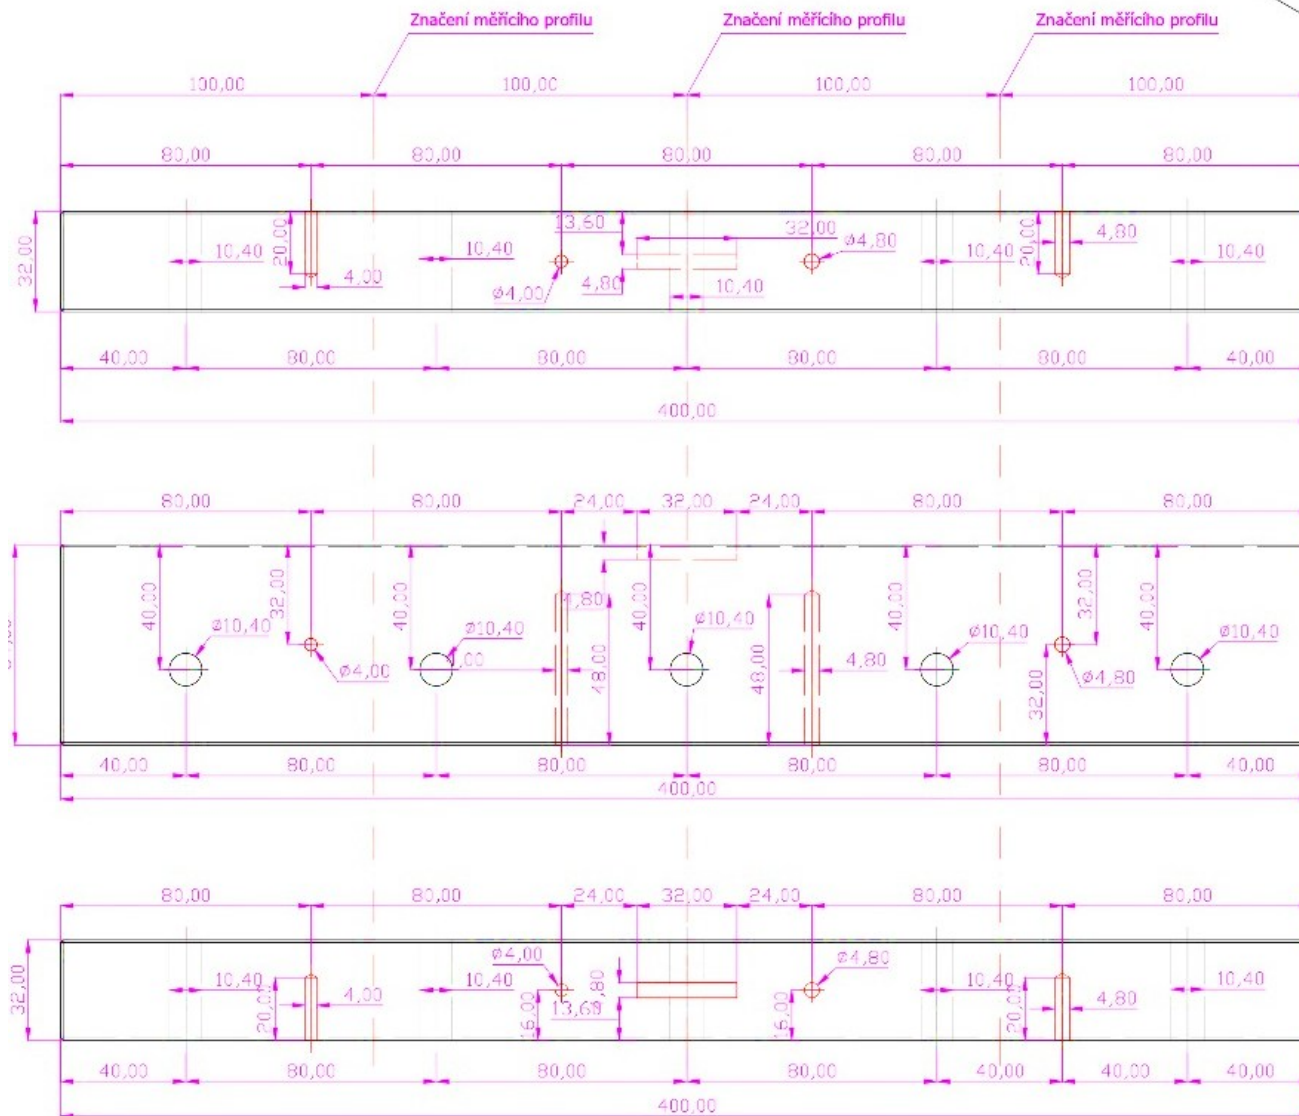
Značení měřícího profilu
Značení měřícího profilu
Značení měřícího profilu

100,00
100,00
100,00
100,00

80,00
80,00
80,00
80,00
80,00

32,00
10,40
20,00
4,00
10,40
13,60
$\phi$4,00
4,80
32,00
10,40
$\phi$4,80
10,40
20,00
4,80
10,40

40,00
80,00
80,00
80,00
80,00
40,00
400,00

80,00
80,00
24,00
32,00
24,00
80,00
80,00

40,00
$\phi$10,40
32,00
$\phi$4,00
40,00
$\phi$10,40
4,80
48,00
40,00
$\phi$10,40
48,00
4,80
40,00
$\phi$10,40
32,00
32,00
$\phi$4,80
40,00
$\phi$10,40

40,00
80,00
80,00
80,00
80,00
40,00
400,00

80,00
80,00
24,00
32,00
24,00
80,00
80,00

32,00
10,40
20,00
4,00
10,40
$\phi$4,00
16,00
13,60
4,80
16,00
$\phi$4,80
10,40
20,00
4,80
10,40

40,00
80,00
80,00
80,00
40,00
40,00
40,00
400,00